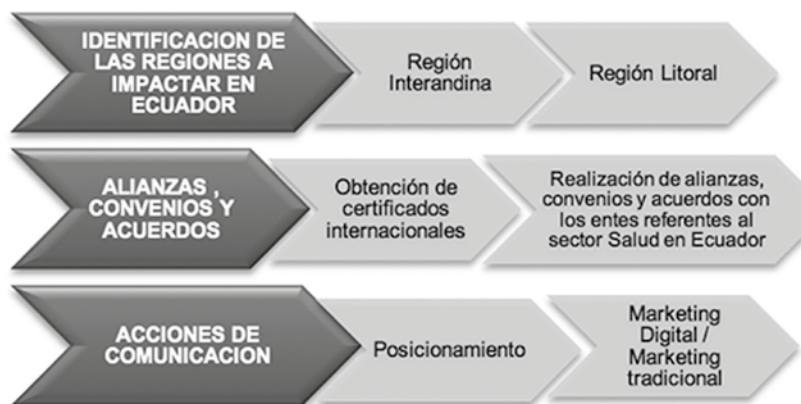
IDENTIFICACION DE LAS REGIONES A IMPACTAR EN ECUADOR

Región Interandina

Región Litoral

ALIANZAS , CONVENIOS Y ACUERDOS

Obtención de certificados internacionales

Realización de alianzas, convenios y acuerdos con los entes referentes al sector Salud en Ecuador

ACCIONES DE COMUNICACION

Posicionamiento

Marketing Digital / Marketing tradicional